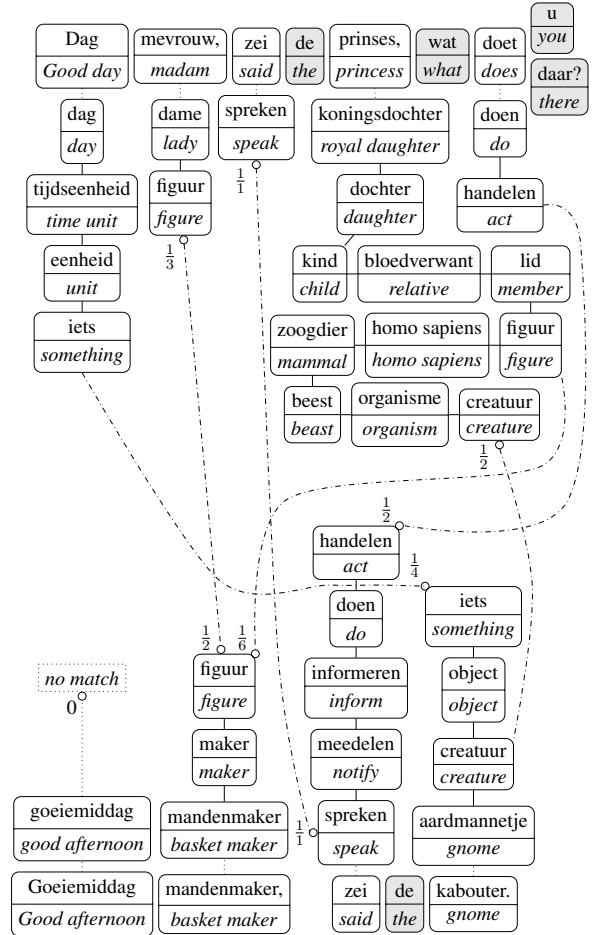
Dag
Good day
mevrouw,
madam
zei
said
de
the
prinses,
princess
wat
what
doet
does
u
you
daar?
there

dag
day
dame
lady
spreken
speak
koningsdochter
royal daughter
doen
do

tijdseenheid
time unit
figuur
figure
$\frac{1}{1}$
dochter
daughter
handelen
act

eenheid
unit
$\frac{1}{3}$
kind
child
bloedverwant
relative
lid
member

iets
something
zoogdier
mammal
homo sapiens
homo sapiens
figuur
figure

beest
beast
organisme
organism
creatuur
creature
$\frac{1}{2}$

$\frac{1}{2}$
handelen
act
$\frac{1}{4}$
doen
do
iets
something

$\frac{1}{2}$
$\frac{1}{6}$
no match
0
figuur
figure
informeren
inform
object
object

maker
maker
meedelen
notify
creatuur
creature

goeiemiddag
good afternoon
mandenmaker
basket maker
$\frac{1}{1}$
spreken
speak
aardmannetje
gnome

Goeiemiddag
Good afternoon
mandenmaker,
basket maker
zei
said
de
the
kabouter.
gnome